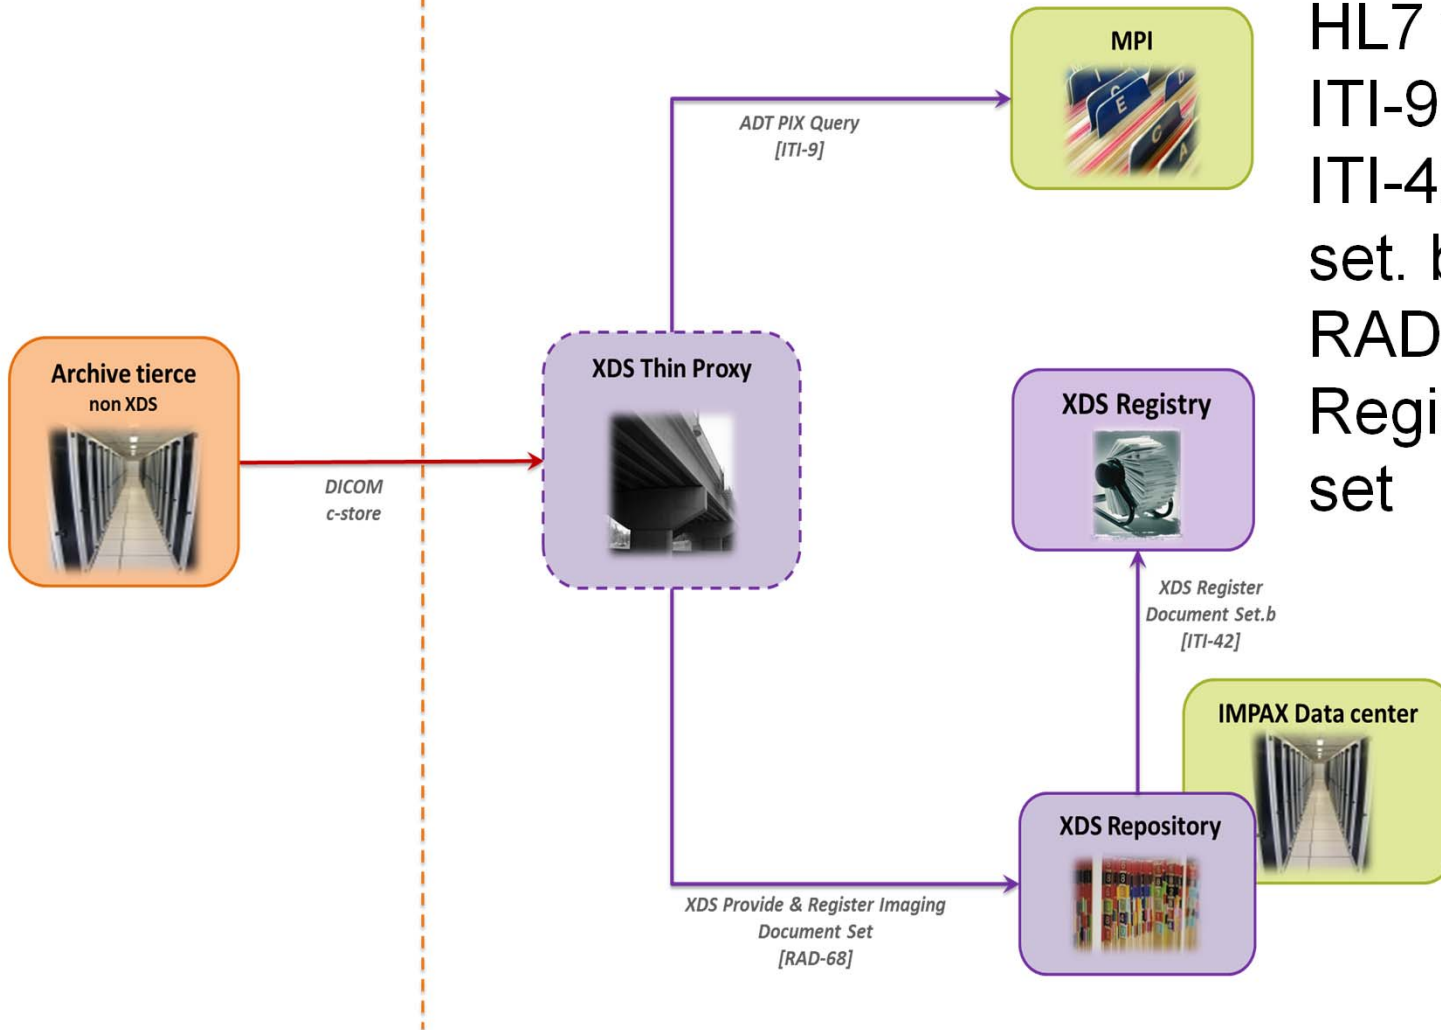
MPI

ADT PIX Query
[ITI-9]

HL7
ITI-9
ITI-4
set. b
RAD
Regi
set

Archive tierce
non XDS

DICOM
c-store

XDS Thin Proxy

XDS Registry

XDS Register
Document Set.b
[ITI-42]

IMPAX Data center

XDS Repository

XDS Provide & Register Imaging
Document Set
[RAD-68]